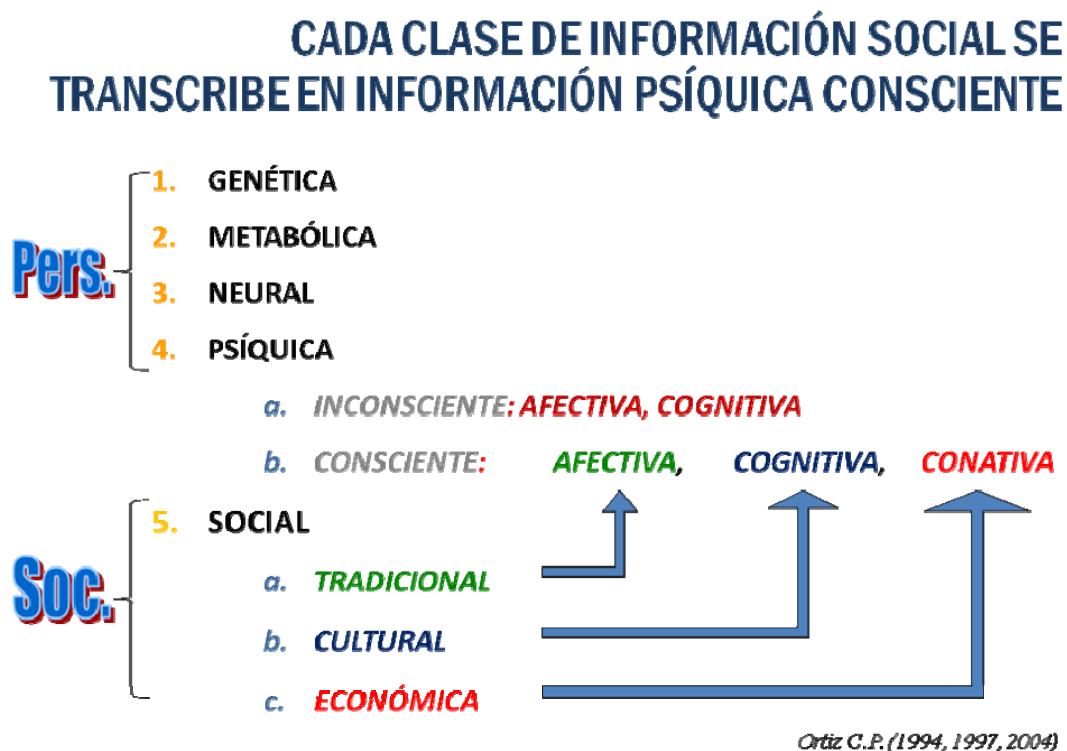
CADA CLASE DE INFORMACIÓN SOCIAL SE TRANSCRIBE EN INFORMACIÓN PSÍQUICA CONSCIENTE

Pers.

1. GENÉTICA
2. METABÓLICA
3. NEURAL
4. PSÍQUICA
a. INCONSCIENTE: AFECTIVA, COGNITIVA
b. CONSCIENTE: AFECTIVA, COGNITIVA, CONATIVA

Soc.

5. SOCIAL
a. TRADICIONAL
b. CULTURAL
c. ECONÓMICA

Ortiz C.P. (1994, 1997, 2004)